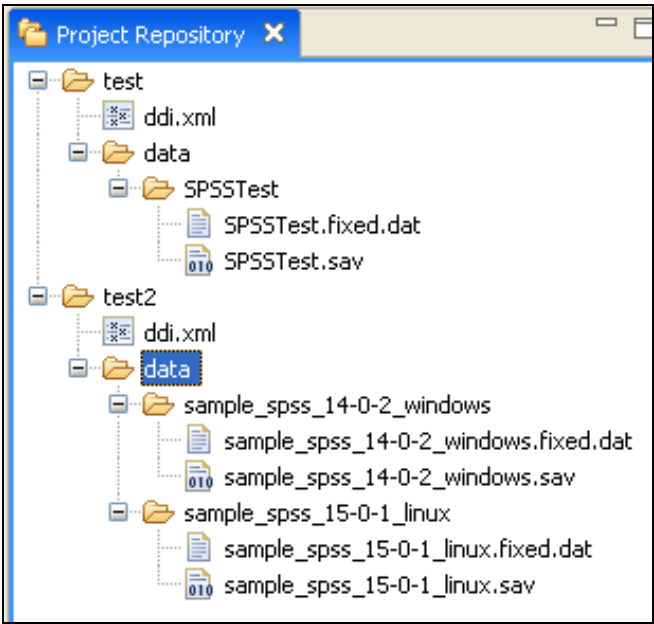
Project Repository ✕

test
ddi.xml
data
SPSSTest
SPSSTest.fixed.dat
SPSSTest.sav
test2
ddi.xml
data
sample_spss_14-0-2_windows
sample_spss_14-0-2_windows.fixed.dat
sample_spss_14-0-2_windows.sav
sample_spss_15-0-1_linux
sample_spss_15-0-1_linux.fixed.dat
sample_spss_15-0-1_linux.sav